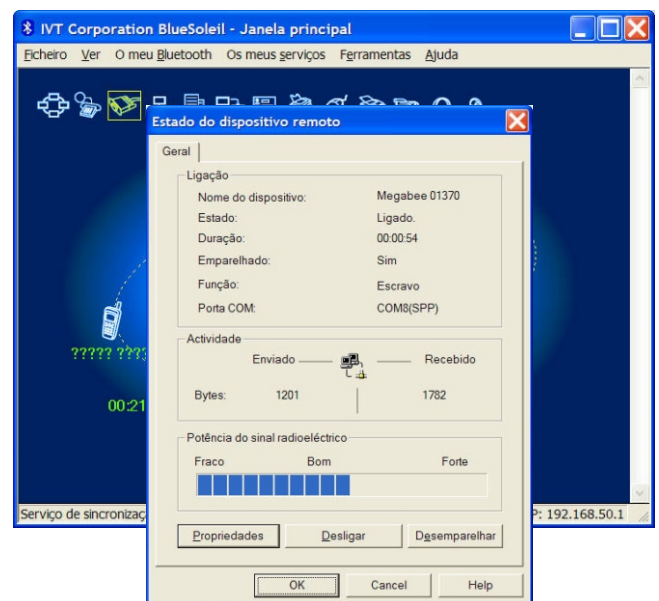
IVT Corporation BlueSoleil - Janela principal

Ficheiro Ver O meu Bluetooth Os meus serviços Ferramentas Ajuda

????? ???

00:21

Serviço de sincronizaç

P: 192.168.50.1

Estado do dispositivo remoto

Geral

Ligação

| | |
|---|---|
| Nome do dispositivo: | Megabee 01370 |
| Estado: | Ligado. |
| Duração: | 00:00:54 |
| Emparelhado: | Sim |
| Função: | Escravo |
| Porta COM: | COM8(SPP) |

Actividade

Enviado Recebido

Bytes: 1201 1782

Potência do sinal radioeléctrico

Fraco Bom Forte

Propriedades Desligar Desemparelhar

OK Cancel Help